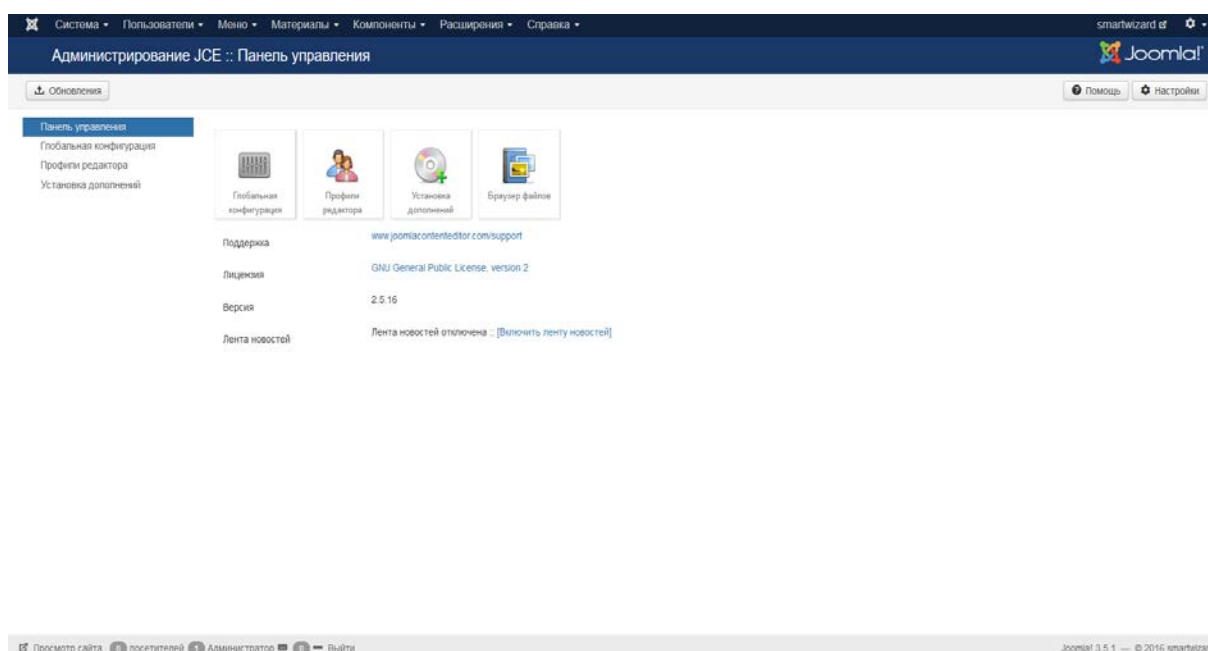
Система ▾ Пользователи ▾ Меню ▾ Материалы ▾ Компоненты ▾ Расширения ▾ Справка ▾

smartwizard

Администрирование JCE :: Панель управления

Joomla!

Обновления

Помощь

Настройки

Панель управления
Глобальная конфигурация
Профили редактора
Установка дополнений

Глобальная конфигурация

Профили редактора

Установка дополнений

Браузер файлов

| Поддержка | www.joomlacontenteditor.com/support |
|---|---|
| Лицензия | GNU General Public License, version 2 |
| Версия | 2.5.16 |
| Лента новостей | Лента новостей отключена :: [Включить ленту новостей] |

Просмотр сайта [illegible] посетителей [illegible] Администратор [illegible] — Выйти

Joomla! 3.5.1 — © 2016 smartwiza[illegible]